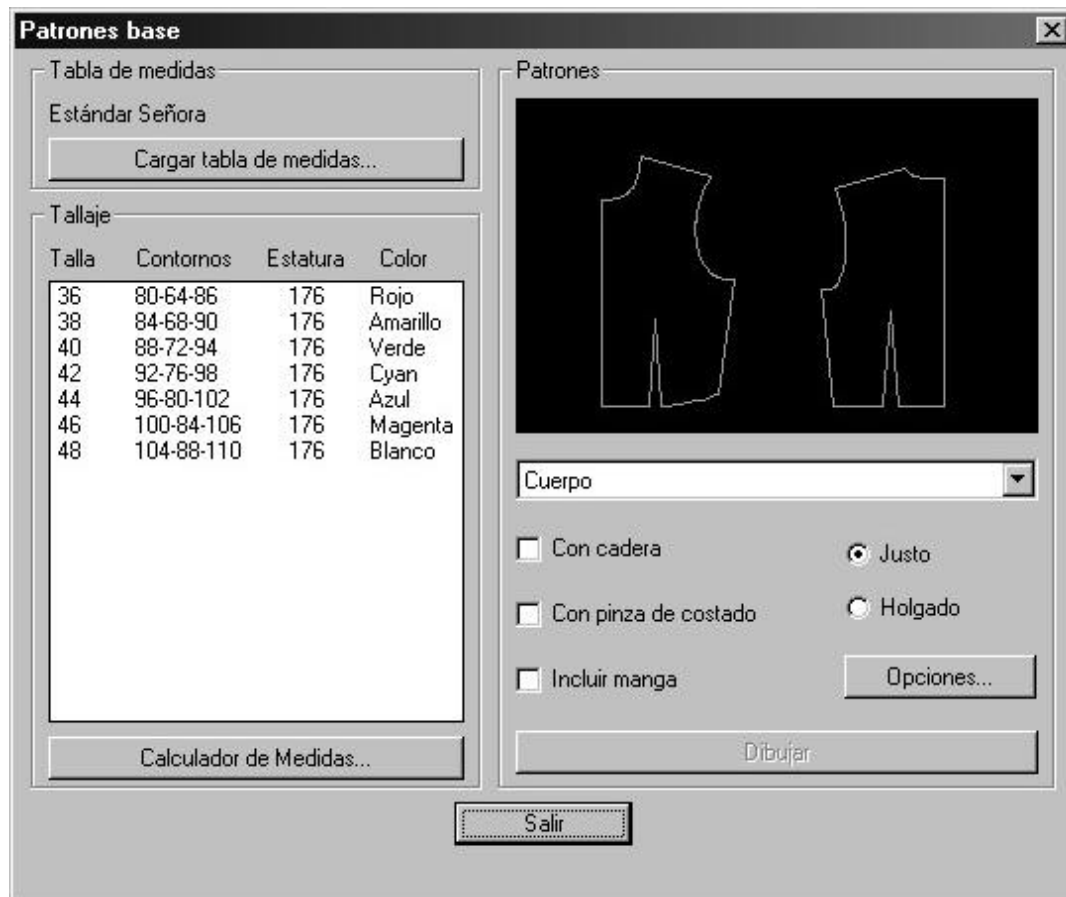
Patrones base

Tabla de medidas

Estándar Señora

Cargar tabla de medidas...

Tallaje

| Talla | Contornos | Estatura | Color |
|---|---|---|---|
| 36 | 80-64-86 | 176 | Rojo |
| 38 | 84-68-90 | 176 | Amarillo |
| 40 | 88-72-94 | 176 | Verde |
| 42 | 92-76-98 | 176 | Cyan |
| 44 | 96-80-102 | 176 | Azul |
| 46 | 100-84-106 | 176 | Magenta |
| 48 | 104-88-110 | 176 | Blanco |

Calculador de Medidas...

Patrones

Cuerpo

Con cadera

Con pinza de costado

Incluir manga

Justo

Holgado

Opciones...

Dibujar

Salir